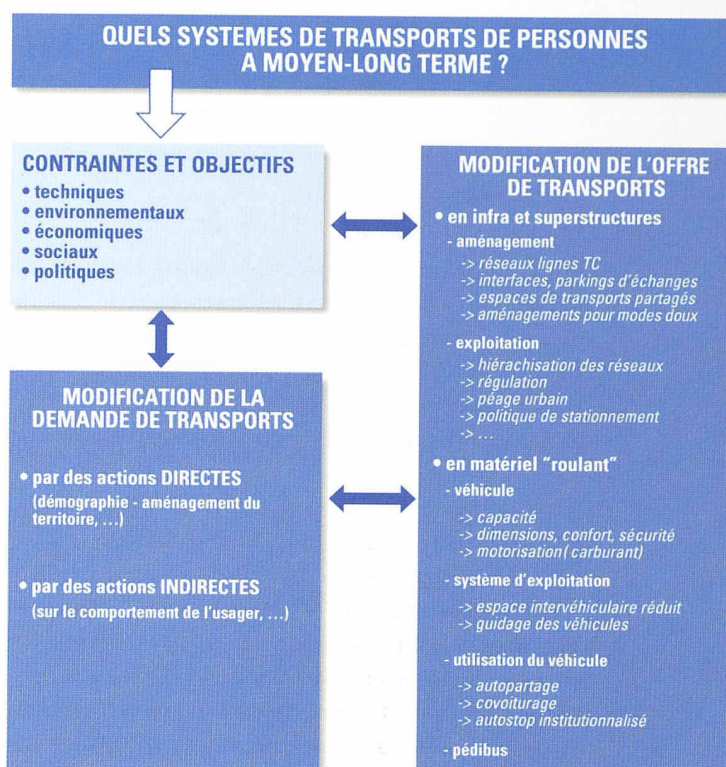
QUELS SYSTEMES DE TRANSPORTS DE PERSONNES A MOYEN-LONG TERME ?

CONTRAINTES ET OBJECTIFS
• techniques
• environnementaux
• économiques
• sociaux
• politiques

MODIFICATION DE LA DEMANDE DE TRANSPORTS

• par des actions DIRECTES
(démographie - aménagement du territoire, ...)

• par des actions INDIRECTES
(sur le comportement de l'usager, ...)

MODIFICATION DE L'OFFRE DE TRANSPORTS

• en infra et superstructures
- aménagement
-> réseaux lignes TC
-> interfaces, parkings d'échanges
-> espaces de transports partagés
-> aménagements pour modes doux

- exploitation
-> hiérachisation des réseaux
-> régulation
-> péage urbain
-> politique de stationnement
-> ...

• en matériel "roulant"
- véhicule
-> capacité
-> dimensions, confort, sécurité
-> motorisation( carburant)

- système d'exploitation
-> espace intervéhiculaire réduit
-> guidage des véhicules

- utilisation du véhicule
-> autopartage
-> covoiturage
-> autostop institutionnalisé

- pédibus